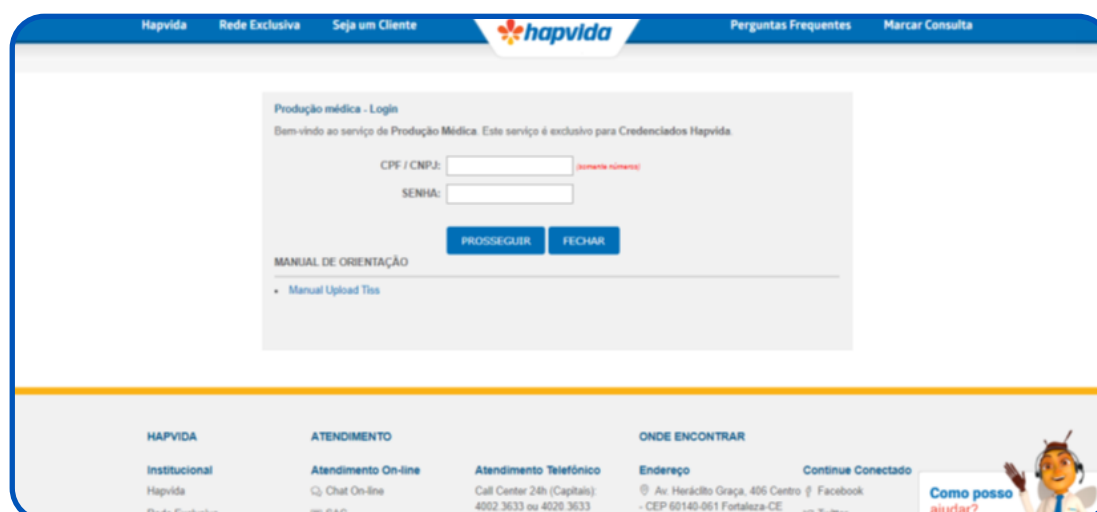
Hapvida Rede Exclusiva Seja um Cliente hapvida Perguntas Frequentes Marcar Consulta

Produção médica - Login

Bem-vindo ao serviço de Produção Médica. Este serviço é exclusivo para Credenciados Hapvida.

CPF / CNPJ: (somente números)

SENHA:

PROSSEGUIR FECHAR

MANUAL DE ORIENTAÇÃO

• Manual Upload Tiss

HAPVIDA

Institucional

Hapvida

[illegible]

ATENDIMENTO

Atendimento On-line

Chat On-line

SAC

Atendimento Telefônico

Call Center 24h (Capitais): 4002 3633 ou 4020 3633

ONDE ENCONTRAR

Endereço

Av. Heráclito Graça, 406 Centro - CEP 60140-061 Fortaleza-CE

Continue Conectado

Facebook

Twitter

Como posso ajudar?